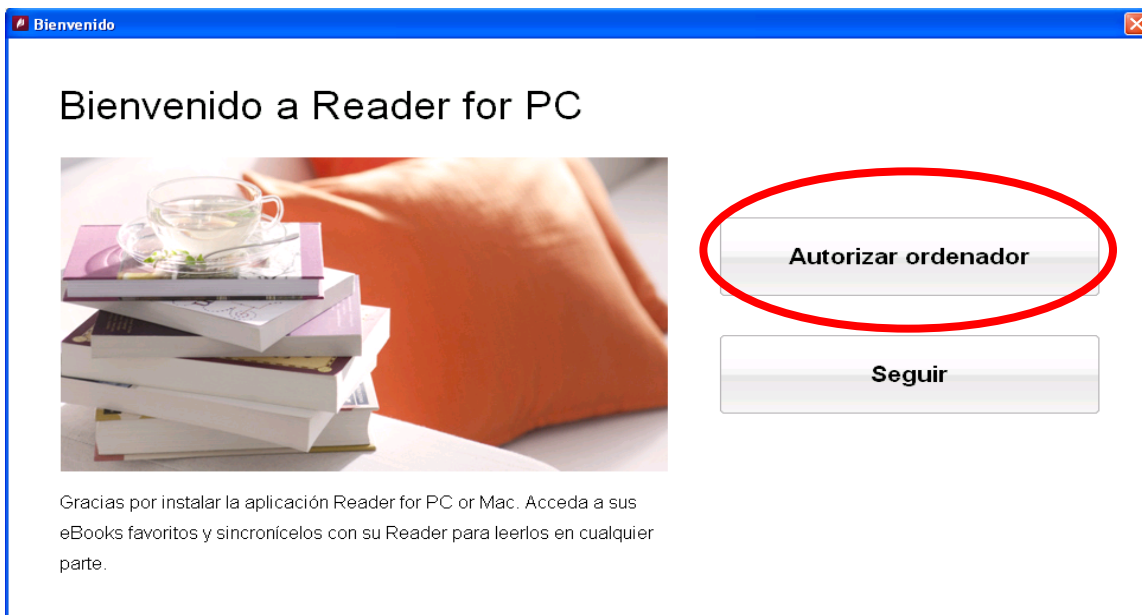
Bienvenido

Bienvenido a Reader for PC

Autorizar ordenador

Seguir

Gracias por instalar la aplicación Reader for PC or Mac. Acceda a sus eBooks favoritos y sincronícelos con su Reader para leerlos en cualquier parte.